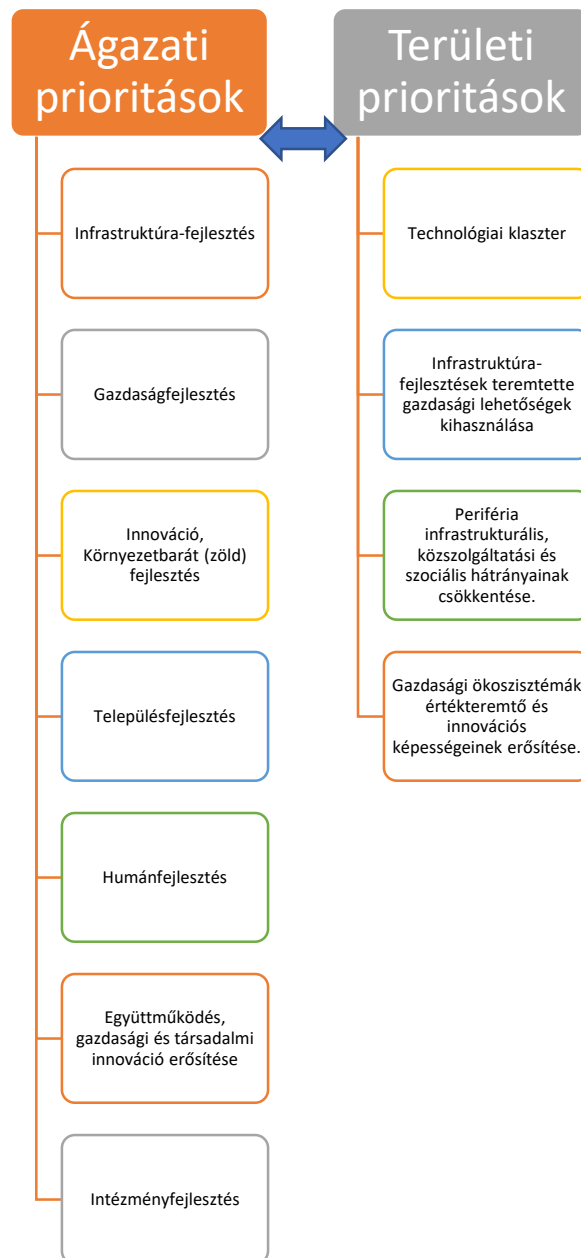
Ágazati prioritások

Infrastruktúra-fejlesztés

Gazdaságfejlesztés

Innováció, Környezetbarát (zöld) fejlesztés

Településfejlesztés

Humánfejlesztés

Együttműködés, gazdasági és társadalmi innováció erősítése

Intézményfejlesztés

Területi prioritások

Technológiai klaszter

Infrastruktúra-fejlesztések teremtette gazdasági lehetőségek kihasználása

Periféria infrastrukturális, közszolgáltatási és szociális hátrányainak csökkentése.

Gazdasági ökoszisztémák értékteremtő és innovációs képességeinek erősítése.